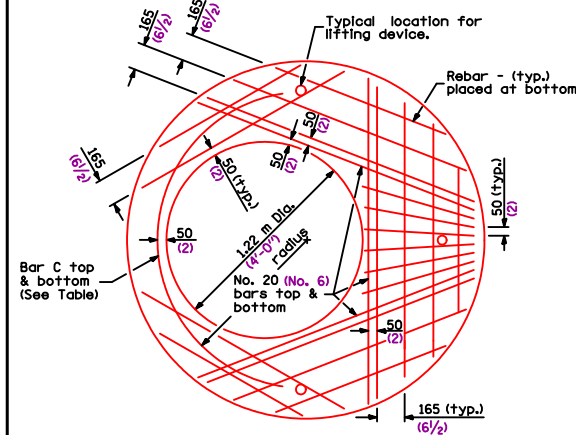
Typical location for lifting device.

Rebar - (typ.) placed at bottom

165 $(6\frac{1}{2})$

165 $(6\frac{1}{2})$

165 $(6\frac{1}{2})$

50 (2)

50 (2)

50 (typ.) (2)

50 (typ.) (2)

50 (2)

1.22 m Dia. (4'-0")

radius

Bar C top & bottom (See Table)

No. 20 (No. 6) bars top & bottom

50 (2)

165 (typ.) $(6\frac{1}{2})$